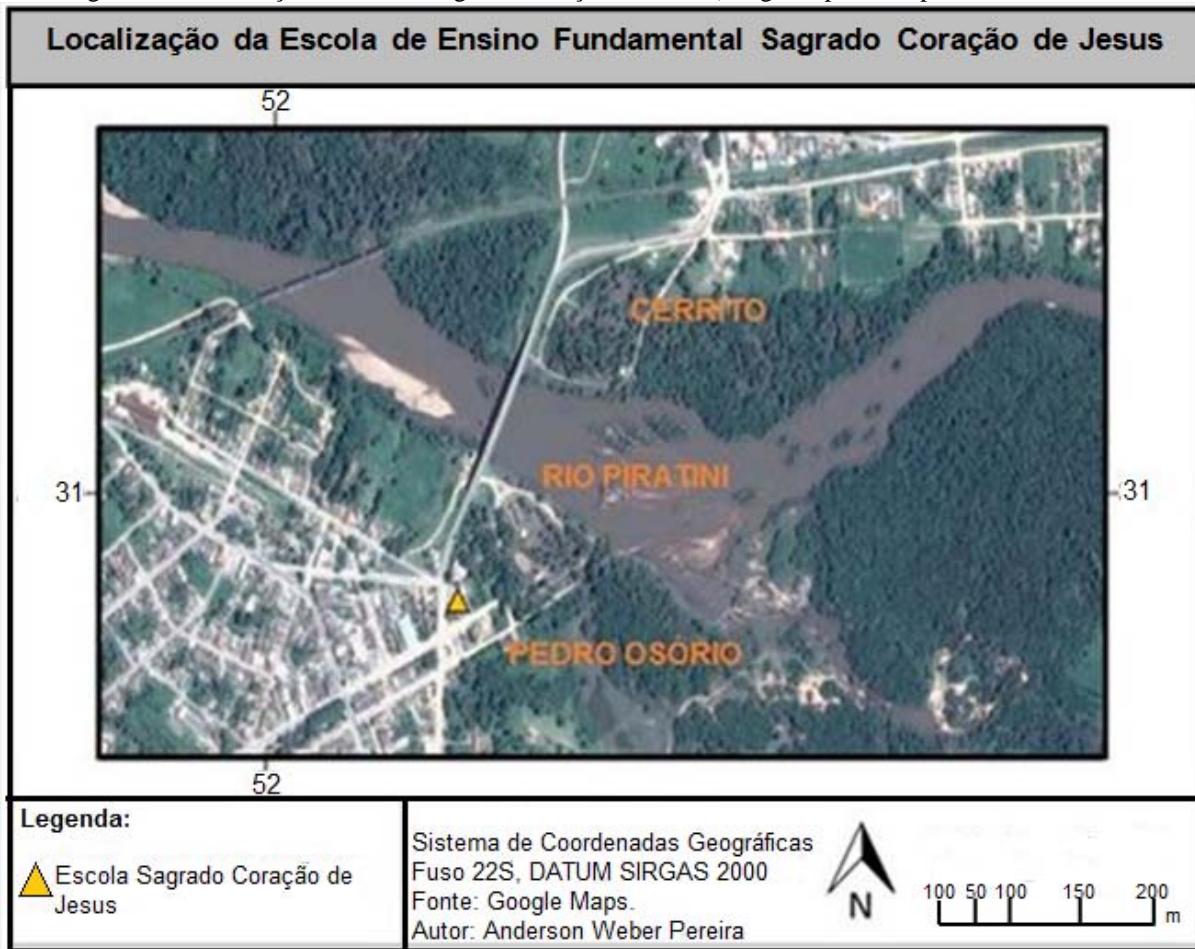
Localização da Escola de Ensino Fundamental Sagrado Coração de Jesus

52

CERRITO

RIO PIRATINI

31

31

PEDRO OSORIO

52

Legenda:

Escola Sagrado Coração de Jesus

Sistema de Coordenadas Geográficas
Fuso 22S, DATUM SIRGAS 2000
Fonte: Google Maps.
Autor: Anderson Weber Pereira

N

100 50 100 150 200 m